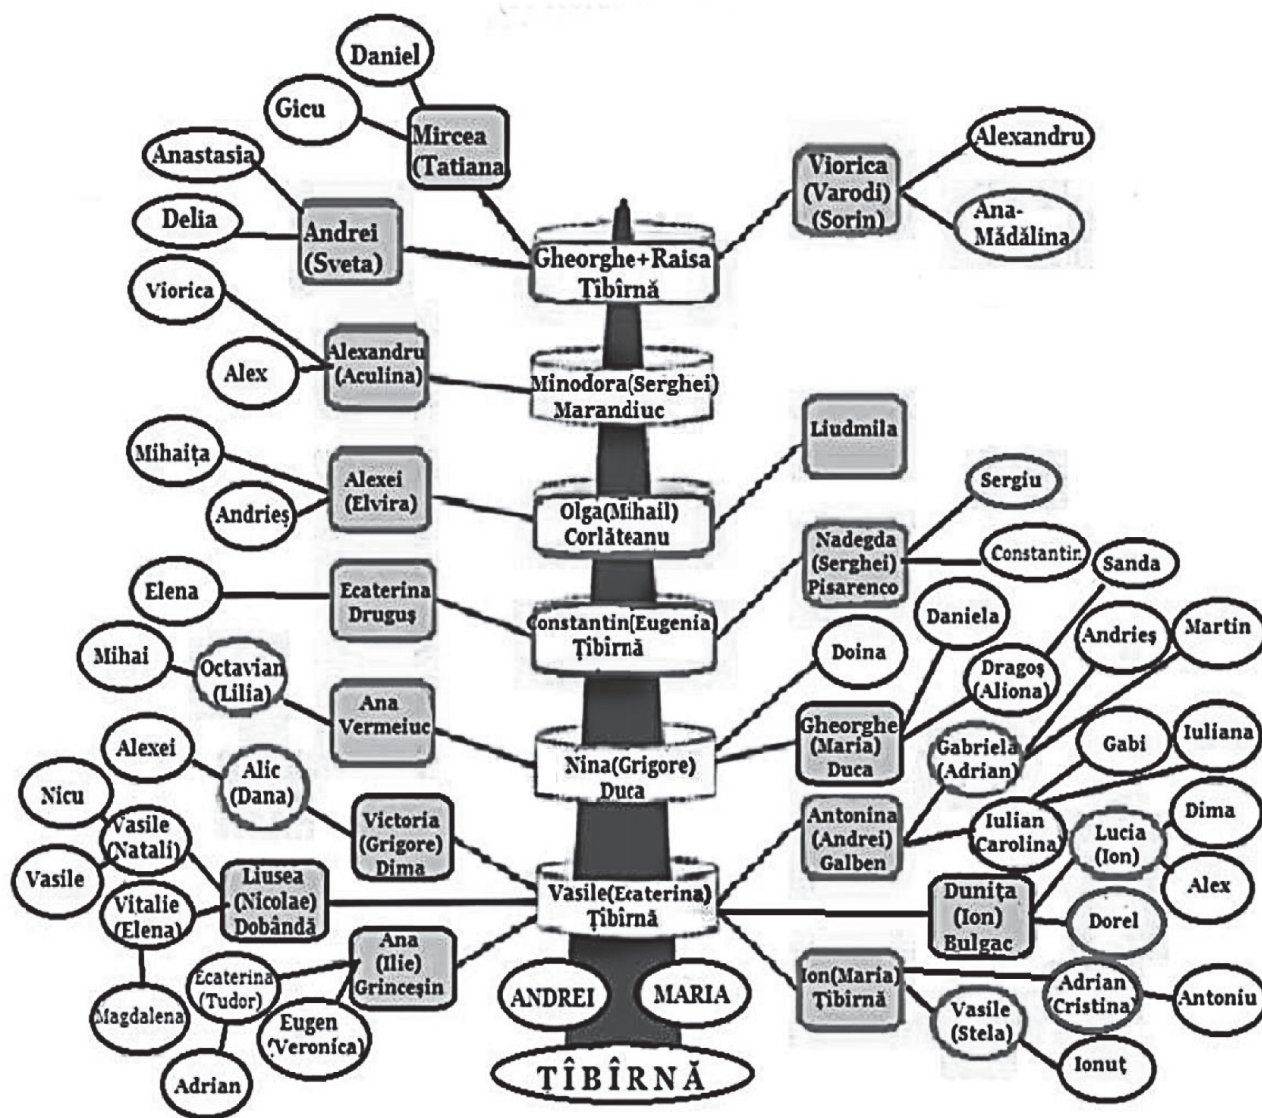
Daniel

Gicu

Mircea (Tatiana

Anastasia

Delia

Andrei (Sveta)

Viorica (Varodi) (Sorin)

Alexandru

Ana-Mădălina

Gheorghe+Raisa Țibîrnă

Viorica

Alex

Alexandru (Aculina)

Minodora(Serghei) Marandiuc

Liudmila

Mihaița

Andrieș

Alexei (Elvira)

Olga(Mihail) Corlăteanu

Sergiu

Nadegda (Serghei) Pisarenco

Constantin

Sanda

Elena

Ecaterina Druguș

Constantin(Eugenia) Țibirnă

Daniela

Andrieș

Martin

Mihai

Octavian (Lilia)

Ana Vermeiuc

Doina

Dragoș (Aliona)

Gheorghe (Maria) Duca

Gabriela (Adrian)

Gabi

Iuliana

Alexei

Alic (Dana)

Nina(Grigore) Duca

Nicu

Vasile (Natali)

Victoria (Grigore) Dima

Antonina (Andrei) Galben

Iulian Carolina

Lucia (Ion)

Dima

Vasile

Liusea (Nicolae) Dobândă

Vitalie (Elena)

Vasile(Ecaterina) Țibirnă

Dunița (Ion) Bulgac

Alex

Dorel

Ana (Ilie) Grinceșin

Ecaterina (Tudor)

Magdalena

Eugen (Veronica)

Adrian

ANDREI

MARIA

Ion(Maria) Țibirnă

Adrian Cristina

Antoniu

Vasile (Stela)

Ionuț

TÎBÎRNĂ